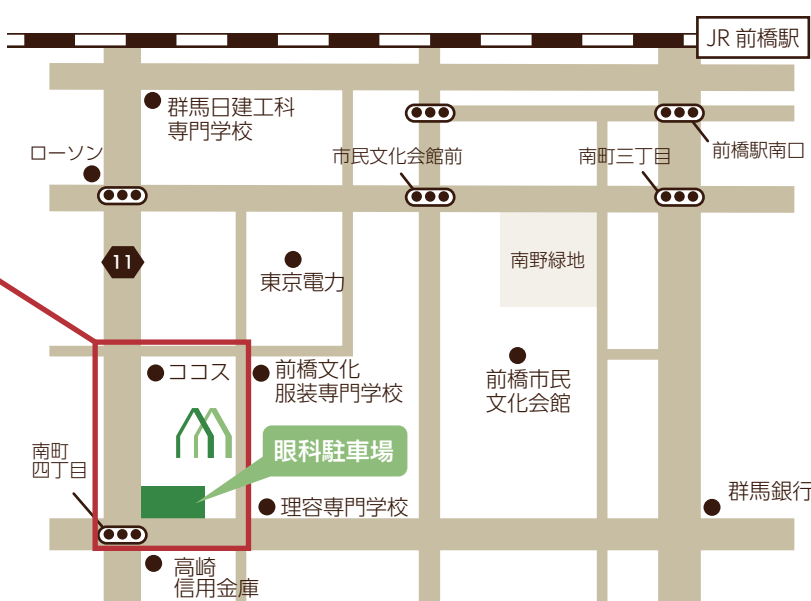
JR 前橋駅

群馬日建工科
専門学校

ローソン

市民文化会館前

南町三丁目

前橋駅南口

11

東京電力

南野緑地

ココス

前橋文化
服装専門学校

前橋市民
文化会館

眼科駐車場

南町
四丁目

理容専門学校

群馬銀行

高崎
信用金庫